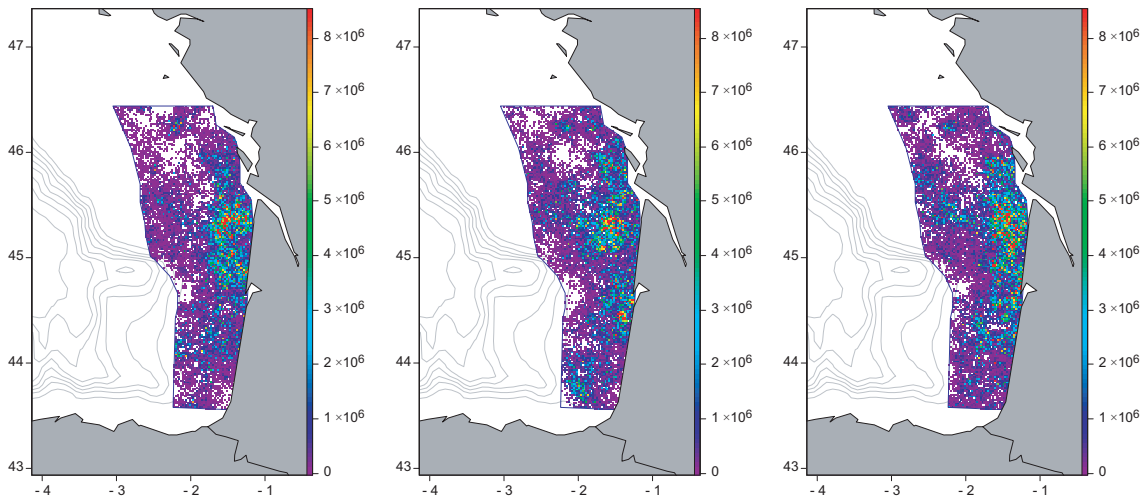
47
46
45
44
43
- 4
- 3
- 2
- 1
8 $\times10^6$
7 $\times10^6$
6 $\times10^6$
5 $\times10^6$
4 $\times10^6$
3 $\times10^6$
2 $\times10^6$
1 $\times10^6$
0

47
46
45
44
43
- 4
- 3
- 2
- 1
8 $\times10^6$
7 $\times10^6$
6 $\times10^6$
5 $\times10^6$
4 $\times10^6$
3 $\times10^6$
2 $\times10^6$
1 $\times10^6$
0

47
46
45
44
43
- 4
- 3
- 2
- 1
8 $\times10^6$
7 $\times10^6$
6 $\times10^6$
5 $\times10^6$
4 $\times10^6$
3 $\times10^6$
2 $\times10^6$
1 $\times10^6$
0